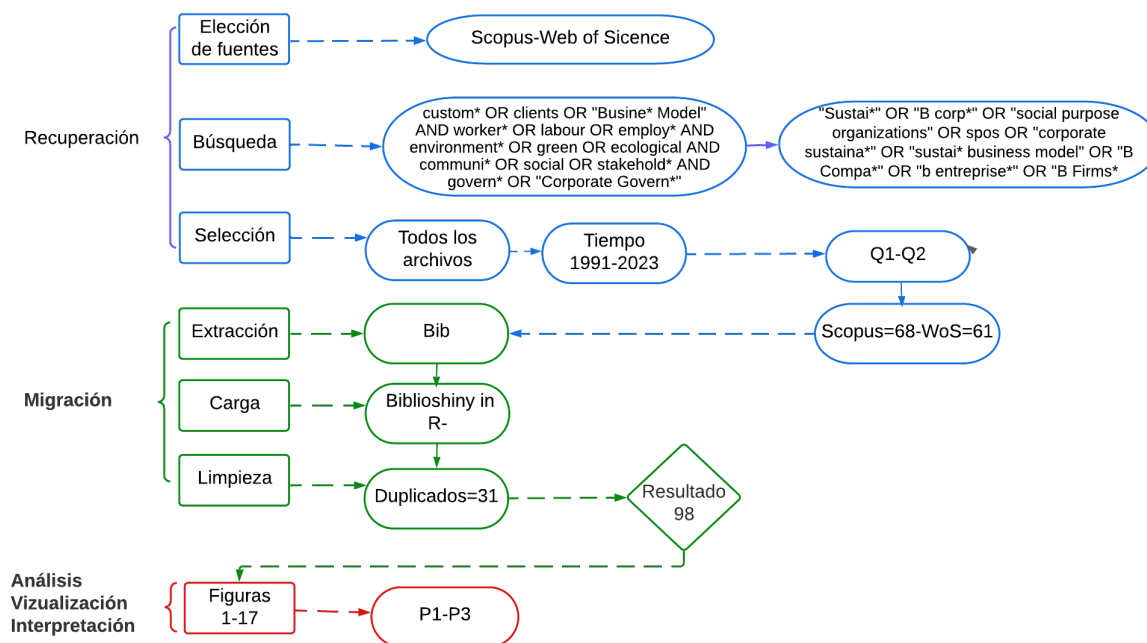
Recuperación

Elección de fuentes

Scopus-Web of Sicence

Búsqueda

custom* OR clients OR "Busine* Model" AND worker* OR labour OR employ* AND environment* OR green OR ecological AND communi* OR social OR stakehold* AND govern* OR "Corporate Govern*"

"Sustai*" OR "B corp*" OR "social purpose organizations" OR spos OR "corporate sustaina*" OR "sustai* business model" OR "B Compa*" OR "b entreprise*" OR "B Firms*

Selección

Todos los archivos

Tiempo 1991-2023

Q1-Q2

Migración

Extracción

Bib

Scopus=68-WoS=61

Carga

Biblioshiny in R-

Limpieza

Duplicados=31

Resultado 98

Análisis Vizualización Interpretación

Figuras 1-17

P1-P3